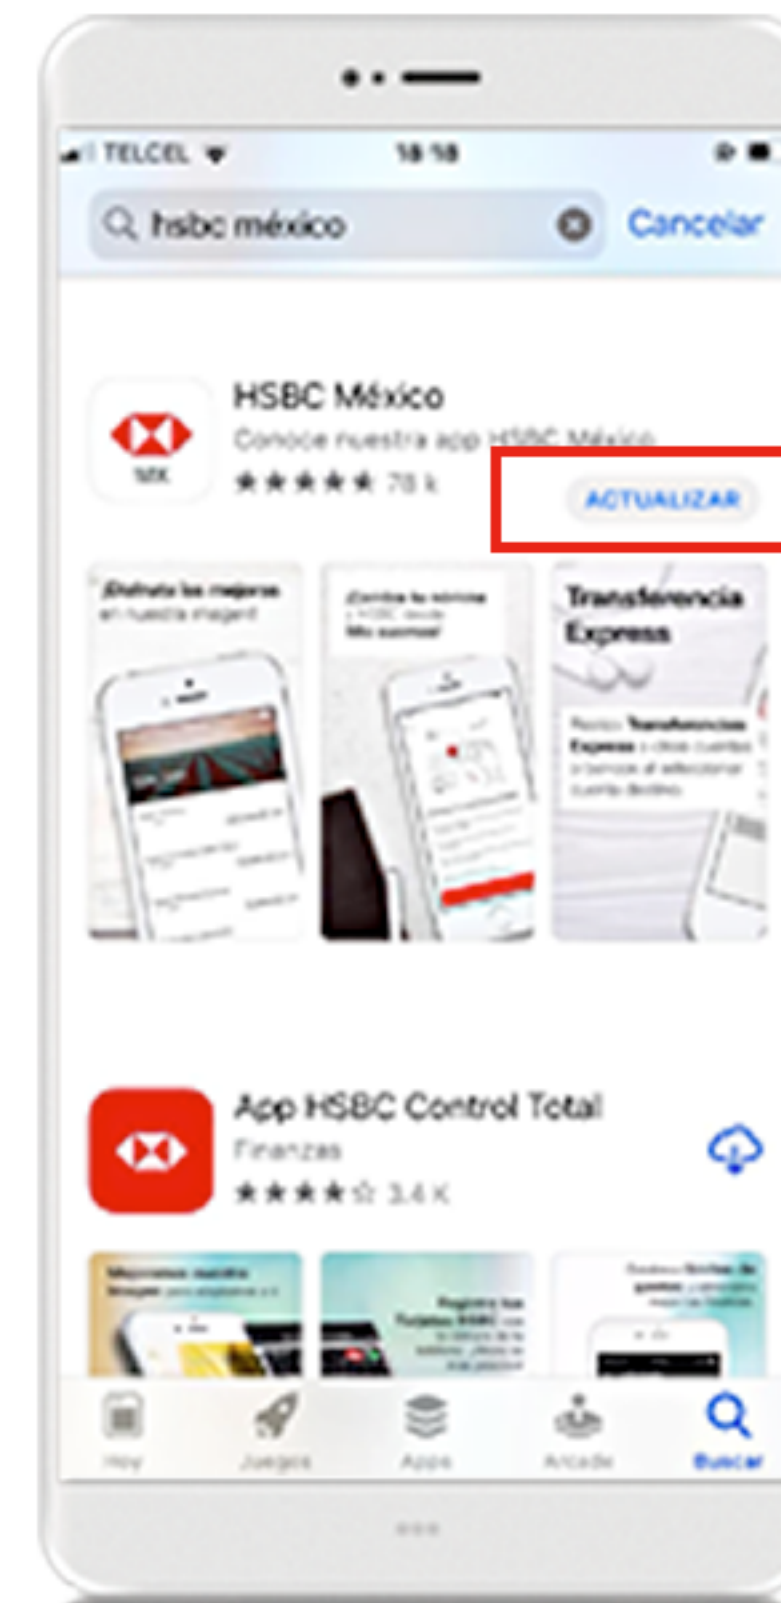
TELCEL 18:18

hsbc méxico

Cancelar

HSBC México

Conoce nuestra app HSBC México

MX

★★★★★ 78 k

ACTUALIZAR

¡Disfruta los mejoras en nuestra imagen!

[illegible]

Transferencia Express

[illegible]

App HSBC Control Total

Finanzas

★★★★☆ 3.4 K

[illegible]

Hoy

Juegos

Apps

Arcade

Buscar